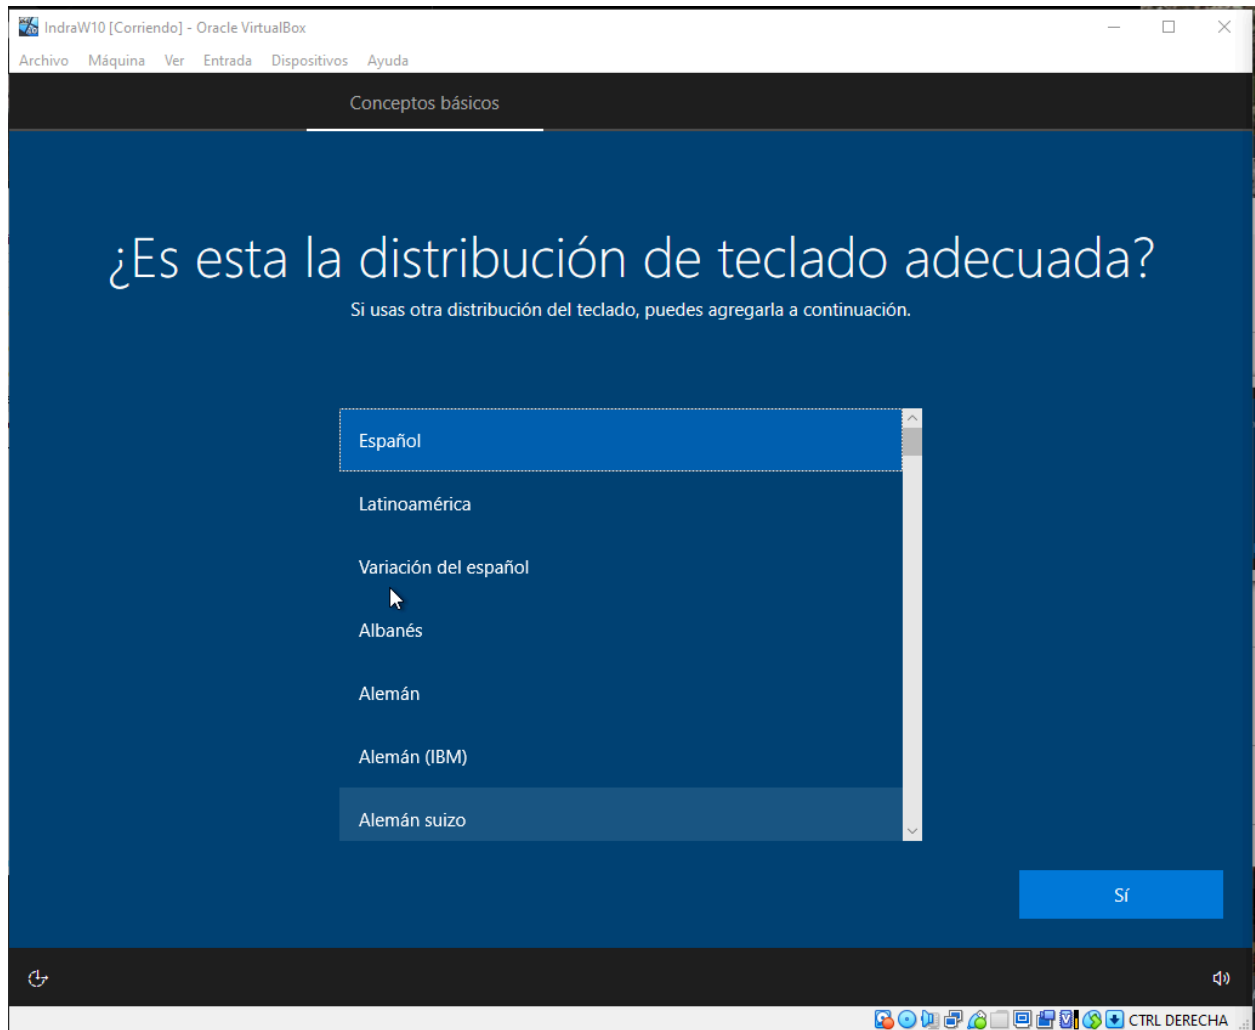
IndraW10 [Corriendo] - Oracle VirtualBox

Archivo Máquina Ver Entrada Dispositivos Ayuda

Conceptos básicos

¿Es esta la distribución de teclado adecuada?

Si usas otra distribución del teclado, puedes agregarla a continuación.

Español

Latinoamérica

Variación del español

Albanés

Alemán

Alemán (IBM)

Alemán suizo

Sí

CTRL DERECHA